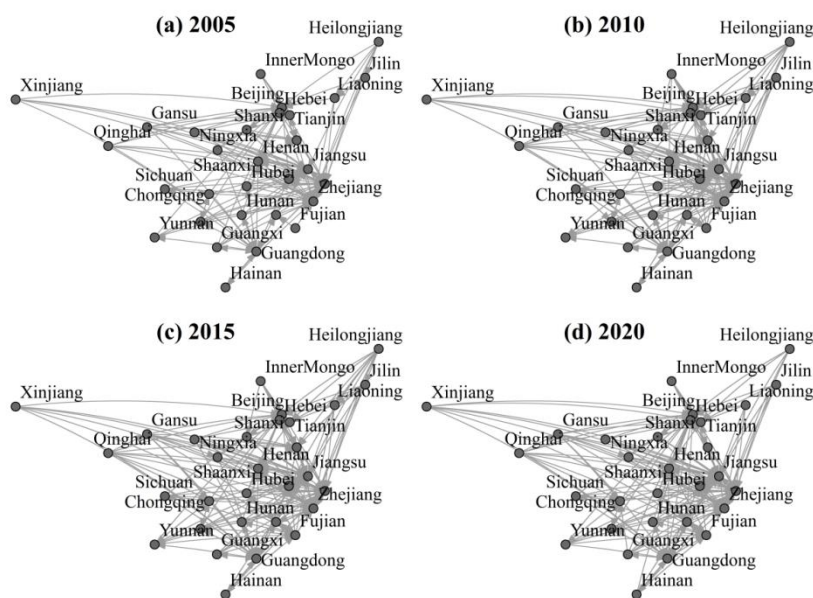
(a) 2005

Heilongjiang
InnerMongo
Jilin
Liaoning
Xinjiang
Beijing
Hebei
Gansu
Shanxi
Tianjin
Qinghai
Ningxia
Henan
Jiangsu
Shaanxi
Sichuan
Hubei
Chongqing
Zhejiang
Hunan
Fujian
Yunnan
Guangxi
Guangdong
Hainan

(b) 2010

Heilongjiang
InnerMongo
Jilin
Liaoning
Xinjiang
Beijing
Hebei
Gansu
Shanxi
Tianjin
Qinghai
Ningxia
Henan
Jiangsu
Shaanxi
Sichuan
Hubei
Chongqing
Zhejiang
Hunan
Fujian
Yunnan
Guangxi
Guangdong
Hainan

(c) 2015

Heilongjiang
InnerMongo
Jilin
Liaoning
Xinjiang
Beijing
Hebei
Gansu
Shanxi
Tianjin
Qinghai
Ningxia
Henan
Jiangsu
Shaanxi
Sichuan
Hubei
Chongqing
Zhejiang
Hunan
Fujian
Yunnan
Guangxi
Guangdong
Hainan

(d) 2020

Heilongjiang
InnerMongo
Jilin
Liaoning
Xinjiang
Beijing
Hebei
Gansu
Shanxi
Tianjin
Qinghai
Ningxia
Henan
Jiangsu
Shaanxi
Sichuan
Hubei
Chongqing
Zhejiang
Hunan
Fujian
Yunnan
Guangxi
Guangdong
Hainan